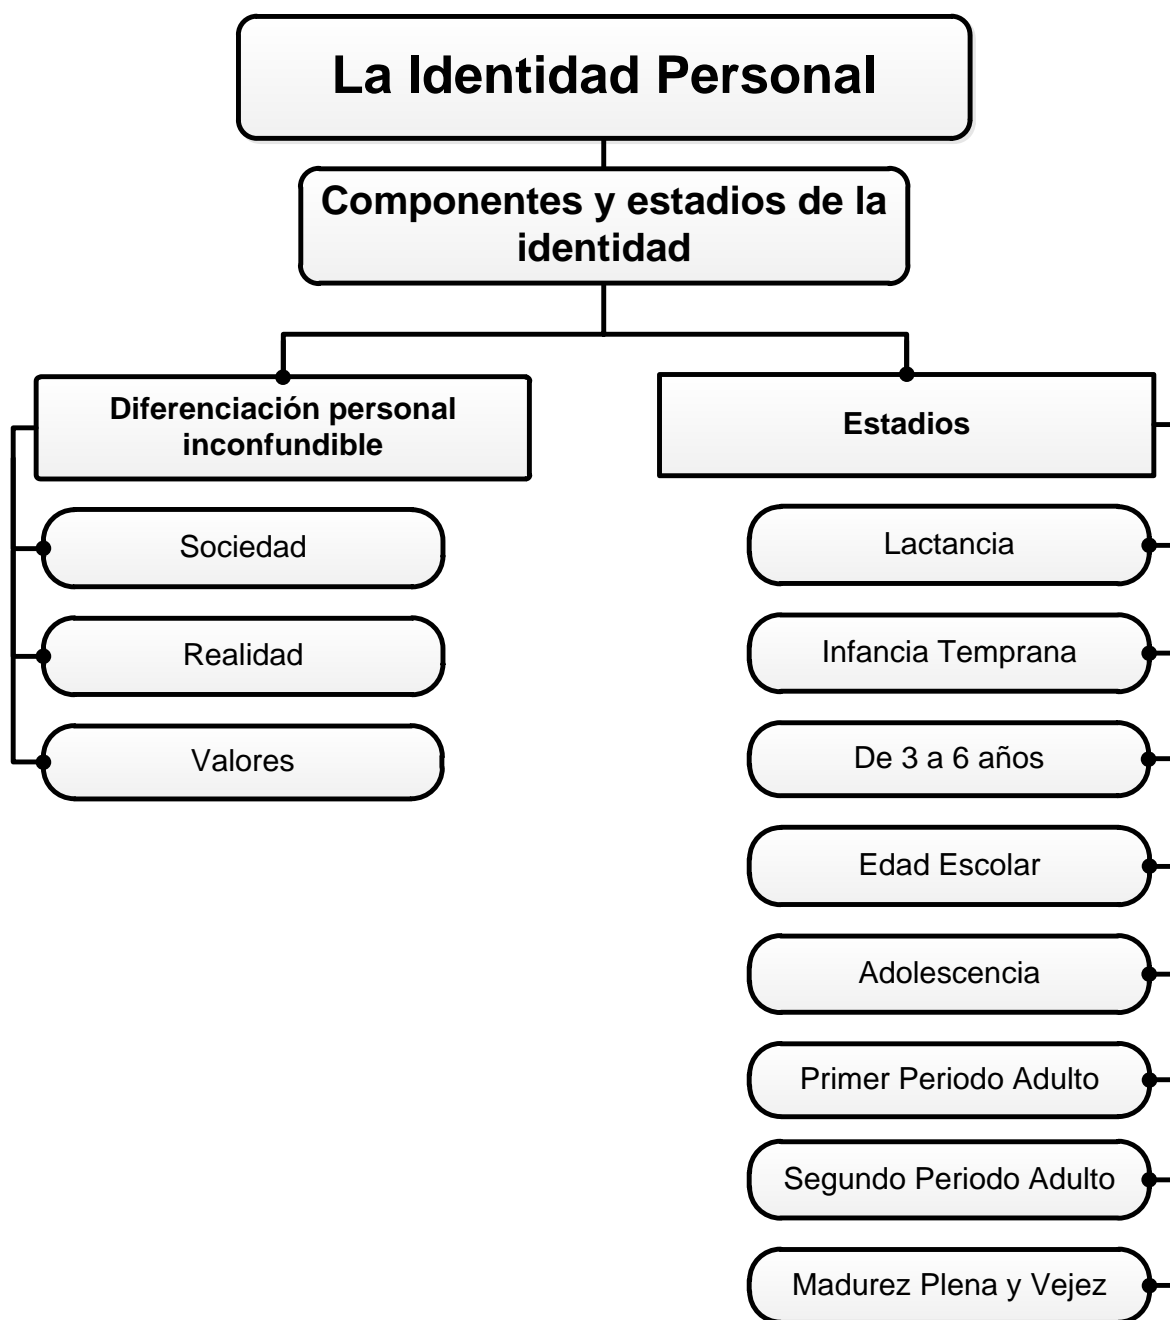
La Identidad Personal

Componentes y estadios de la identidad

Diferenciación personal inconfundible

Sociedad

Realidad

Valores

Estadios

Lactancia

Infancia Temprana

De 3 a 6 años

Edad Escolar

Adolescencia

Primer Periodo Adulto

Segundo Periodo Adulto

Madurez Plena y Vejez